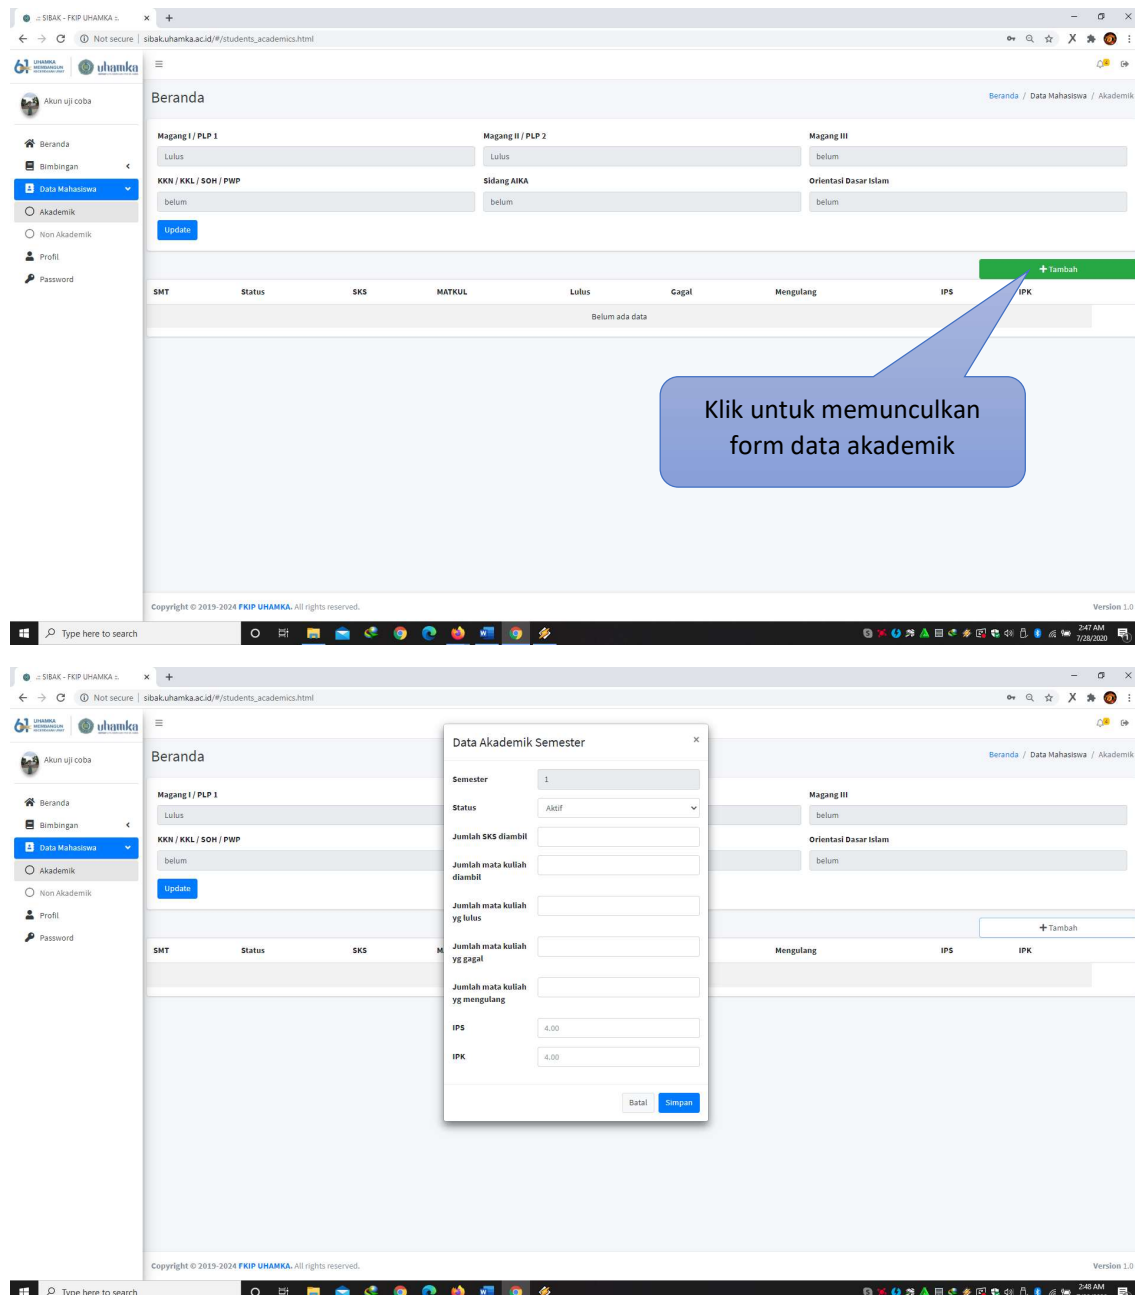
:: SIBAK - FKIP UHAMKA ::
Not secure | sibak.uhamka.ac.id/#/students_academics.html

uhamka

Akun uji coba

Beranda
Bimbingan
Data Mahasiswa
Akademik
Non Akademik
Profil
Password

Beranda

Beranda / Data Mahasiswa / Akademik

Magang I / PLP 1
Lulus
Magang II / PLP 2
Lulus
Magang III
belum
KKN / KKL / SOH / PWP
belum
Sidang AIKA
belum
Orientasi Dasar Islam
belum

Update

+ Tambah

| SMT | Status | SKS | MATKUL | Lulus | Gagal | Mengulang | IPS | IPK |
|---|---|---|---|---|---|---|---|---|
| Belum ada data | | | | | | | | |

Klik untuk memunculkan form data akademik

Copyright © 2019-2024 FKIP UHAMKA. All rights reserved.

Version 1.0

Type here to search

2:47 AM 7/28/2020

:: SIBAK - FKIP UHAMKA ::
Not secure | sibak.uhamka.ac.id/#/students_academics.html

uhamka

Akun uji coba

Beranda
Bimbingan
Data Mahasiswa
Akademik
Non Akademik
Profil
Password

Beranda

Beranda / Data Mahasiswa / Akademik

Magang I / PLP 1
Lulus
Magang III
belum
KKN / KKL / SOH / PWP
belum
Orientasi Dasar Islam
belum

Update

+ Tambah

SMT Status SKS M Mengulang IPS IPK

Data Akademik Semester
×
Semester 1
Status Aktif
Jumlah SKS diambil
Jumlah mata kuliah diambil
Jumlah mata kuliah yg lulus
Jumlah mata kuliah yg gagal
Jumlah mata kuliah yg mengulang
IPS 4.00
IPK 4.00

Batal Simpan

Copyright © 2019-2024 FKIP UHAMKA. All rights reserved.

Version 1.0

Type here to search

2:48 AM